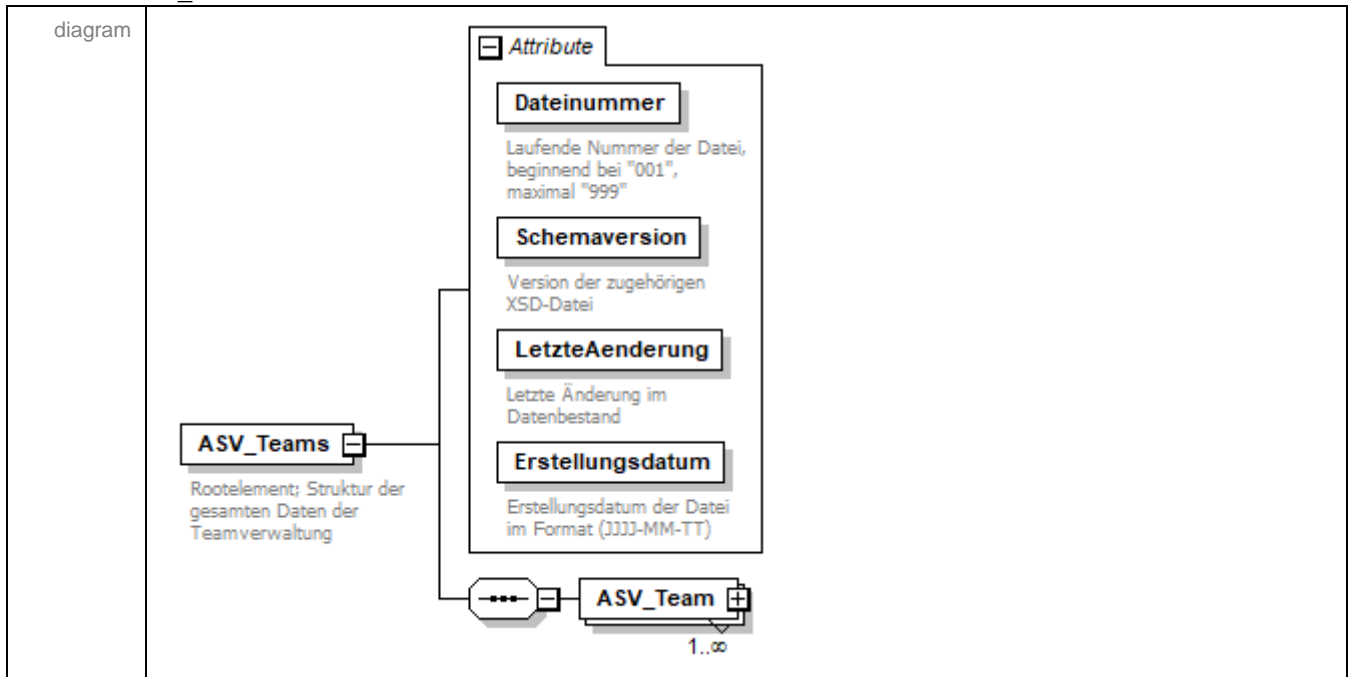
diagram

Attribute

Dateinummer

Laufende Nummer der Datei, beginnend bei "001", maximal "999"

Schemaversion

Version der zugehörigen XSD-Datei

LetzteAenderung

Letzte Änderung im Datenbestand

Erstellungsdatum

Erstellungsdatum der Datei im Format (JJJJ-MM-TT)

ASV_Teams

Rootelement; Struktur der gesamten Daten der Teamverwaltung

ASV_Team

1..∞